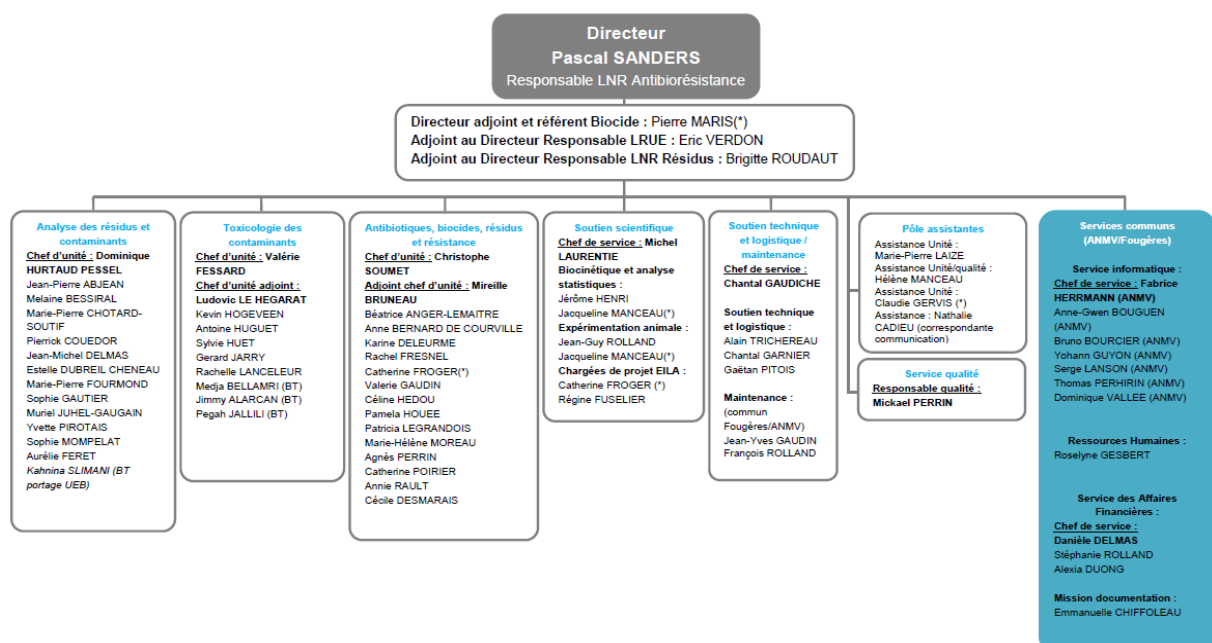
Directeur
Pascal SANDERS
Responsable LNR Antibiorésistance

Directeur adjoint et référent Biocide : Pierre MARIS(*)
Adjoint au Directeur Responsable LRUE : Eric VERDON
Adjoint au Directeur Responsable LNR Résidus : Brigitte ROUDAUT

Analyse des résidus et contaminants
Chef d'unité : Dominique HURTAUD PESSEL
Jean-Pierre ABJEAN
Melaine BESSIRAL
Marie-Pierre CHOTARD-SOUTIF
Pierrick COUEDOR
Jean-Michel DELMAS
Estelle DUBREIL CHENEAU
Marie-Pierre FOURMOND
Sophie GAUTIER
Muriel JUHEL-GAUGAIN
Yvette PIROTAIS
Sophie MOMPELAT
Aurélie FERET
Kahnina SLIMANI (BT portage UEB)

Toxicologie des contaminants
Chef d'unité : Valérie FESSARD
Chef d'unité adjoint : Ludovic LE HEGARAT
Kevin HOGEVEEN
Antoine HUGUET
Sylvie HUET
Gerard JARRY
Rachelle LANCELEUR
Medja BELLAMRI (BT)
Jimmy ALARCAN (BT)
Pegah JALLILI (BT)

Antibiotiques, biocides, résidus et résistance
Chef d'unité : Christophe SOUMET
Adjoint chef d'unité : Mireille BRUNEAU
Béatrice ANGER-LEMAITRE
Anne BERNARD DE COURVILLE
Karine DELEURME
Rachel FRESNEL
Catherine FROGER(*)
Valerie GAUDIN
Céline HEDOU
Pamela HOUEE
Patricia LEGRANDOIS
Marie-Hélène MOREAU
Agnès PERRIN
Catherine POIRIER
Annie RAULT
Cécile DESMARAIS

Soutien scientifique
Chef de service : Michel LAURENTIE
Biocinétique et analyse statistiques :
Jérôme HENRI
Jacqueline MANCEAU(*)
Expérimentation animale :
Jean-Guy ROLLAND
Jacqueline MANCEAU(*)
Chargées de projet EILA :
Catherine FROGER (*)
Régine FUSELIER

Soutien technique et logistique / maintenance
Chef de service : Chantal GAUDICHE
Soutien technique et logistique :
Alain TRICHEREAU
Chantal GARNIER
Gaëtan PITOIS
Maintenance : (commun Fougères/ANMV)
Jean-Yves GAUDIN
François ROLLAND

Pôle assistantes
Assistance Unité : Marie-Pierre LAIZE
Assistance Unité/qualité : Hélène MANCEAU
Assistance Unité : Claudie GERVIS (*)
Assistance : Nathalie CADIEU (correspondante communication)

Service qualité
Responsable qualité : Mickael PERRIN

Services communs (ANMV/Fougères)
Service informatique :
Chef de service : Fabrice HERRMANN (ANMV)
Anne-Gwen BOUGUEN (ANMV)
Bruno BOURCIER (ANMV)
Yohann GUYON (ANMV)
Serge LANSON (ANMV)
Thomas PERHIRIN (ANMV)
Dominique VALLEE (ANMV)

Ressources Humaines :
Roselyne GESBERT

Service des Affaires Financières :
Chef de service : Danièle DELMAS
Stéphanie ROLLAND
Alexia DUONG

Mission documentation :
Emmanuelle CHIFFOLEAU